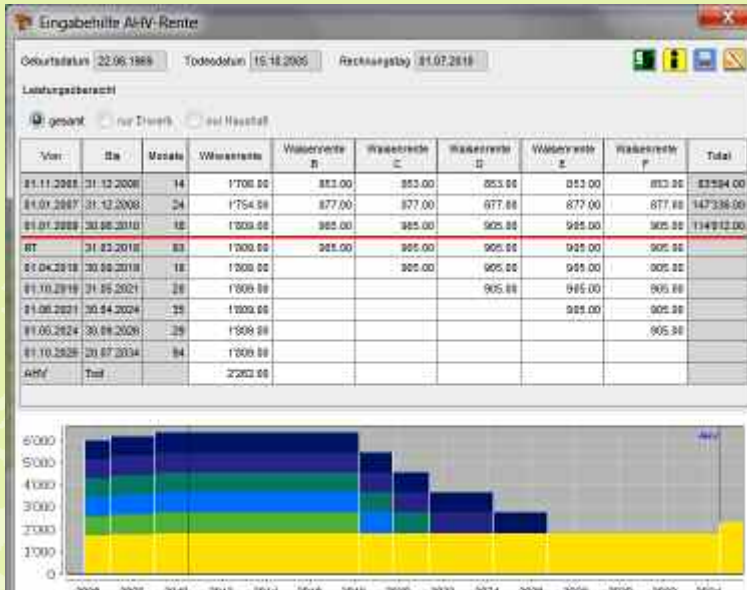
Eingabehilfe AHV-Rente

Geburtsdatum 22.06.1969 Todesdatum 15.10.2005 Rechnungstag 01.07.2016

Leistungsbereich

gesamt nur Erwerb nur Haushalt

| Von | Bis | Monate | Witwenrente | Waisenrente B | Waisenrente C | Waisenrente D | Waisenrente E | Waisenrente F | Total |
|---|---|---|---|---|---|---|---|---|---|
| 01.11.2005 | 31.12.2006 | 14 | 1'706.00 | 853.00 | 853.00 | 853.00 | 853.00 | 853.00 | 83'594.00 |
| 01.01.2007 | 31.12.2008 | 24 | 1'754.00 | 877.00 | 877.00 | 877.00 | 877.00 | 877.00 | 147'336.00 |
| 01.01.2009 | 30.06.2010 | 18 | 1'809.00 | 905.00 | 905.00 | 905.00 | 905.00 | 905.00 | 114'912.00 |
| RT | 31.03.2018 | 93 | 1'809.00 | 905.00 | 905.00 | 905.00 | 905.00 | 905.00 | |
| 01.04.2018 | 30.09.2019 | 18 | 1'809.00 | | 905.00 | 905.00 | 905.00 | 905.00 | |
| 01.10.2019 | 31.05.2021 | 20 | 1'809.00 | | | 905.00 | 905.00 | 905.00 | |
| 01.06.2021 | 30.04.2024 | 35 | 1'809.00 | | | | 905.00 | 905.00 | |
| 01.05.2024 | 30.09.2026 | 29 | 1'809.00 | | | | | 905.00 | |
| 01.10.2026 | 20.07.2034 | 94 | 1'809.00 | | | | | | |
| AHV | Tod | | 2'262.00 | | | | | | |

6000
5000
4000
3000
2000
1000
0

AHV